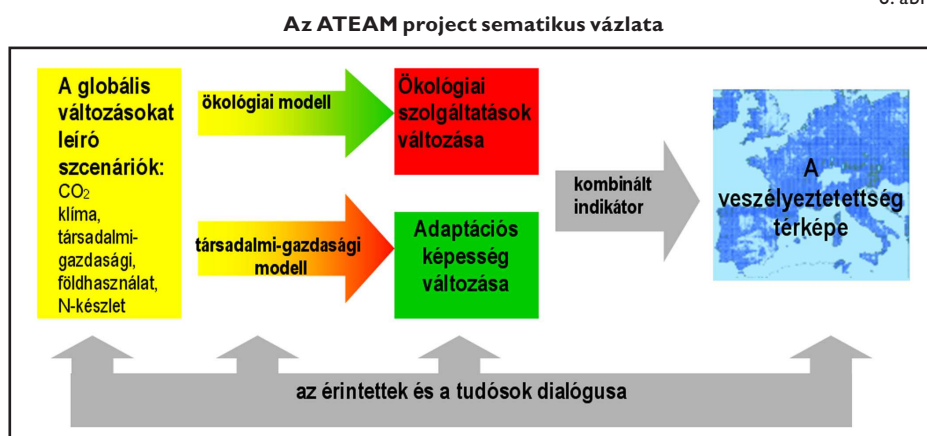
3. ábra

Az ATEAM project sematikus vázlata

A globális változásokat leíró szcenáriók:
$CO_2$
klíma,
társadalmi-gazdasági,
földhasználat,
N-készlet

ökológiai modell

Ökológiai szolgáltatások változása

társadalmi-gazdasági modell

Adaptációs képesség változása

kombinált indikátor

A veszélyeztetettség térképe

az érintettek és a tudósok dialógusa